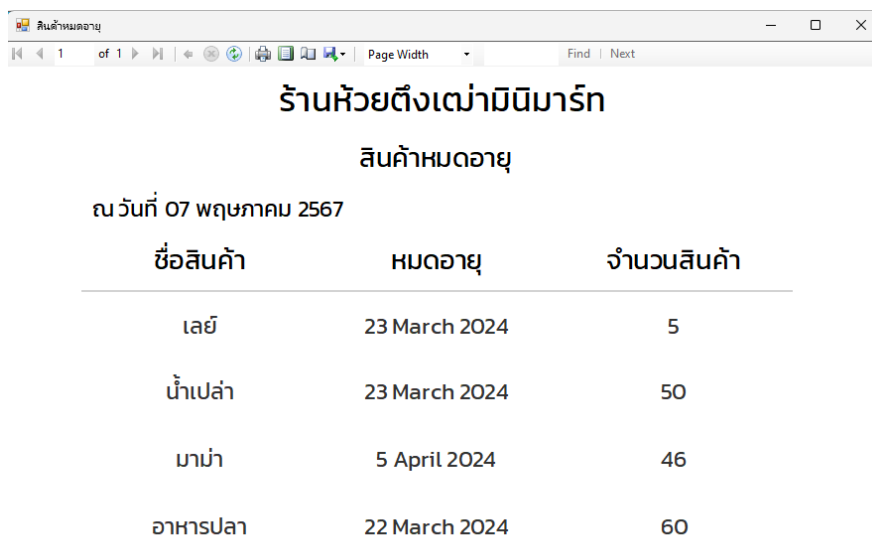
สินค้าหมดอายุ

1 of 1 Page Width Find | Next

ร้านห้วยตึงเฒ่ามินิมาร์ท

สินค้าหมดอายุ

ณ วันที่ 07 พฤษภาคม 2567

| ชื่อสินค้า | หมดอายุ | จำนวนสินค้า |
|---|---|---|
| เลย์ | 23 March 2024 | 5 |
| น้ำเปล่า | 23 March 2024 | 50 |
| มาม่า | 5 April 2024 | 46 |
| อาหารปลา | 22 March 2024 | 60 |